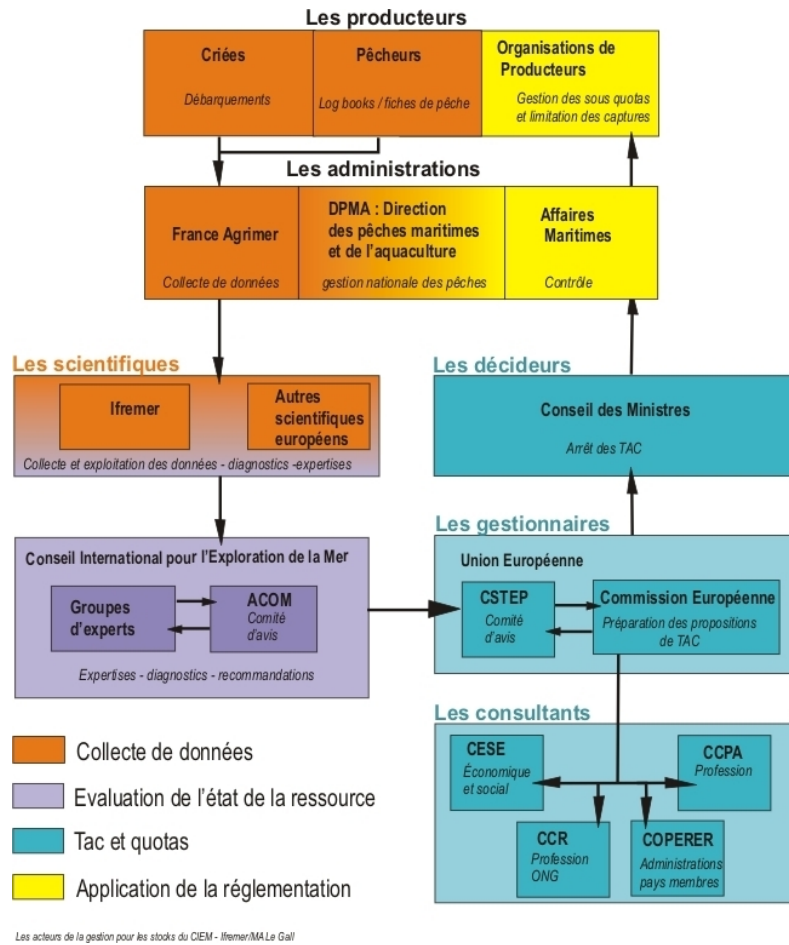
Les producteurs

Criées
Débarquements

Pêcheurs
Log books / fiches de pêche

Organisations de Producteurs
Gestion des sous quotas et limitation des captures

Les administrations

France Agrimer
Collecte de données

DPMA : Direction des pêches maritimes et de l'aquaculture
gestion nationale des pêches

Affaires Maritimes
Contrôle

Les scientifiques

Ifremer

Autres scientifiques européens

Collecte et exploitation des données - diagnostics -expertises

Les décideurs

Conseil des Ministres
Arrêt des TAC

Les gestionnaires

Conseil International pour l'Exploration de la Mer

Groupes d'experts

ACOM
Comité d'avis

Expertises - diagnostics - recommandations

Union Européenne

CSTEP
Comité d'avis

Commission Européenne
Préparation des propositions de TAC

Les consultants

CESE
Économique et social

CCPA
Profession

CCR
Profession ONG

COPERER
Administrations pays membres

Collecte de données
Evaluation de l'état de la ressource
Tac et quotas
Application de la réglementation

Les acteurs de la gestion pour les stocks du CIEM - Ifremer/MA Le Gall